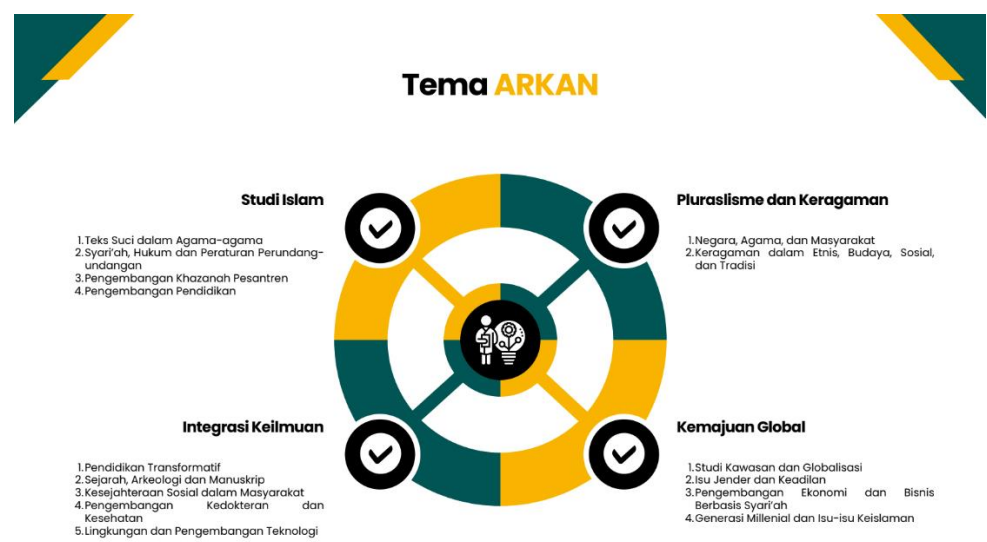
Tema ARKAN

Studi Islam

1. Teks Suci dalam Agama-agama
2. Syari'ah, Hukum dan Peraturan Perundang-undangan
3. Pengembangan Khazanah Pesantren
4. Pengembangan Pendidikan

Pluraslisme dan Keragaman

1. Negara, Agama, dan Masyarakat
2. Keragaman dalam Etnis, Budaya, Sosial, dan Tradisi

Integrasi Keilmuan

1. Pendidikan Transformatif
2. Sejarah, Arkeologi dan Manuskrip
3. Kesejahteraan Sosial dalam Masyarakat
4. Pengembangan Kedokteran dan Kesehatan
5. Lingkungan dan Pengembangan Teknologi

Kemajuan Global

1. Studi Kawasan dan Globalisasi
2. Isu Jender dan Keadilan
3. Pengembangan Ekonomi dan Bisnis Berbasis Syari'ah
4. Generasi Millenial dan Isu-isu Keislaman